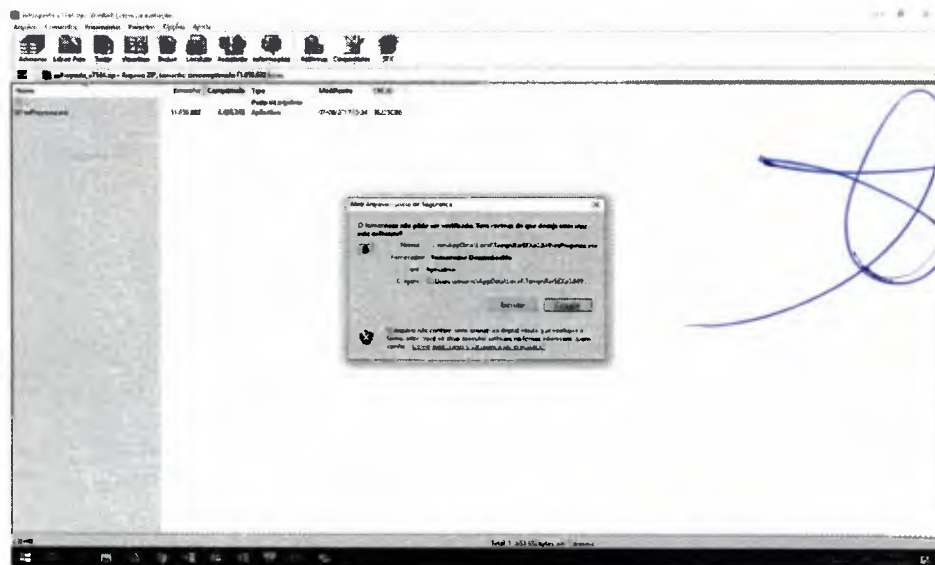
Arquivo Comandos Ferramentas Favoritos Opções Ajuda

Adicionar Extrair Para Testar Visualizar Excluir Localizar Assistente Informações Antivírus Comentários SFX

Nome | Tamanho | Compactado | Tipo | Modificado | CRC32

Pasta de arquivos

Aplicativo

Abrir Arquivo - Aviso de Segurança

O fornecedor não pôde ser verificado. Tem certeza de que deseja executar este software?

Nome:

Fornecedor: Fornecedor Desconhecido

Tipo: Aplicativo

De:

Executar | Cancelar

Este arquivo não contém uma assinatura digital válida que verifique o fornecedor. Você só deve executar software de fornecedores nos quais confia. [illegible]

Total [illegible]